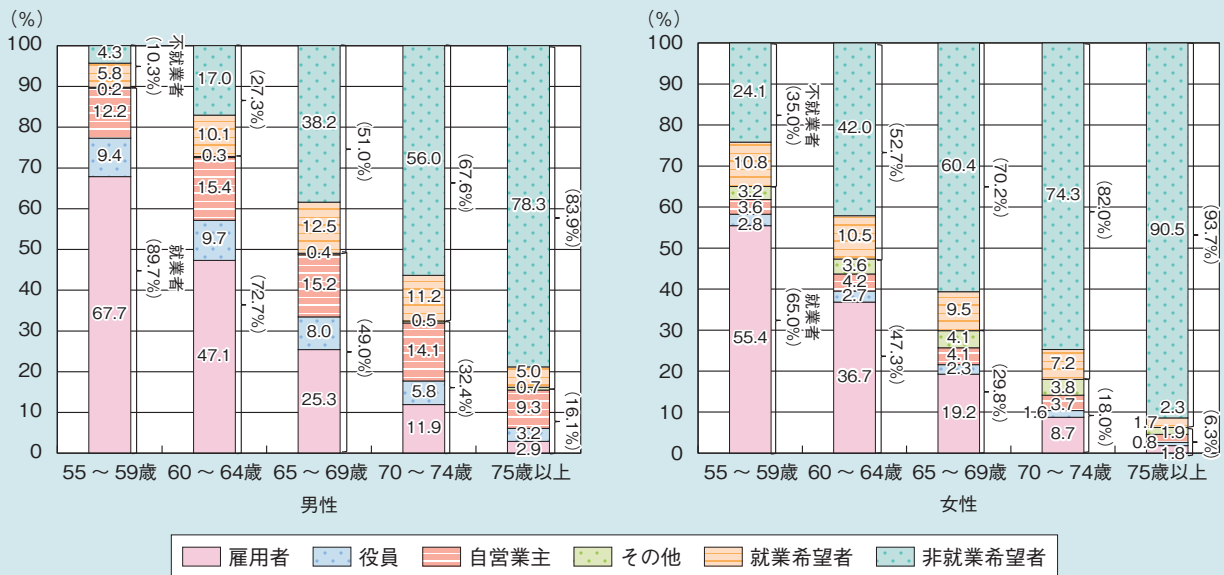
(%)
100
90
80
70
60
50
40
30
20
10
0

4.3
5.8
0.2
12.2
9.4
67.7
不就業者 (10.3%)
就業者 (89.7%)

17.0
10.1
0.3
15.4
9.7
47.1
(27.3%)
(72.7%)

38.2
12.5
0.4
15.2
8.0
25.3
(51.0%)
(49.0%)

56.0
11.2
0.5
14.1
5.8
11.9
(67.6%)
(32.4%)

78.3
5.0
0.7
9.3
3.2
2.9
(83.9%)
(16.1%)

55～59歳 60～64歳 65～69歳 70～74歳 75歳以上
男性

(%)
100
90
80
70
60
50
40
30
20
10
0

24.1
10.8
3.2
3.6
2.8
55.4
不就業者 (35.0%)
就業者 (65.0%)

42.0
10.5
3.6
4.2
2.7
36.7
(52.7%)
(47.3%)

60.4
9.5
4.1
4.1
2.3
19.2
(70.2%)
(29.8%)

74.3
7.2
3.8
3.7
1.6
8.7
(82.0%)
(18.0%)

90.5
2.3
1.7
1.9
0.8
1.8
(93.7%)
(6.3%)

55～59歳 60～64歳 65～69歳 70～74歳 75歳以上
女性

雇用者 役員 自営業主 その他 就業希望者 非就業希望者